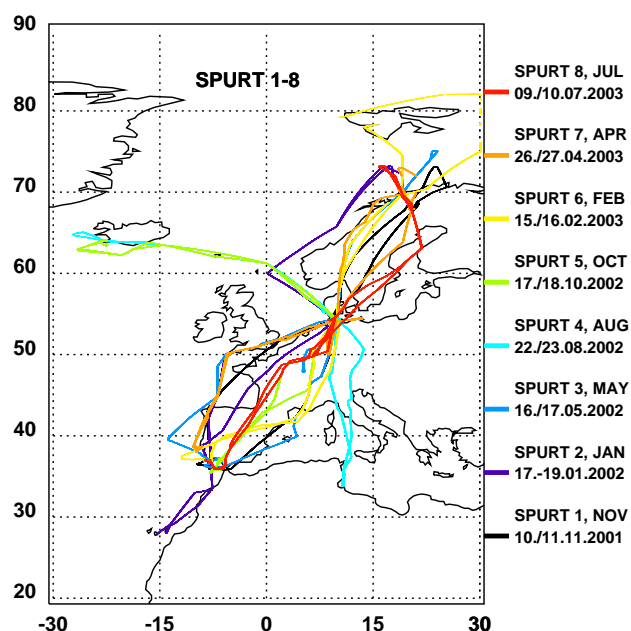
SPURT 1-8

90
80
70
60
50
40
30
20

-30
-15
0
15
30

SPURT 8, JUL
09./10.07.2003

SPURT 7, APR
26./27.04.2003

SPURT 6, FEB
15./16.02.2003

SPURT 5, OCT
17./18.10.2002

SPURT 4, AUG
22./23.08.2002

SPURT 3, MAY
16./17.05.2002

SPURT 2, JAN
17.-19.01.2002

SPURT 1, NOV
10./11.11.2001